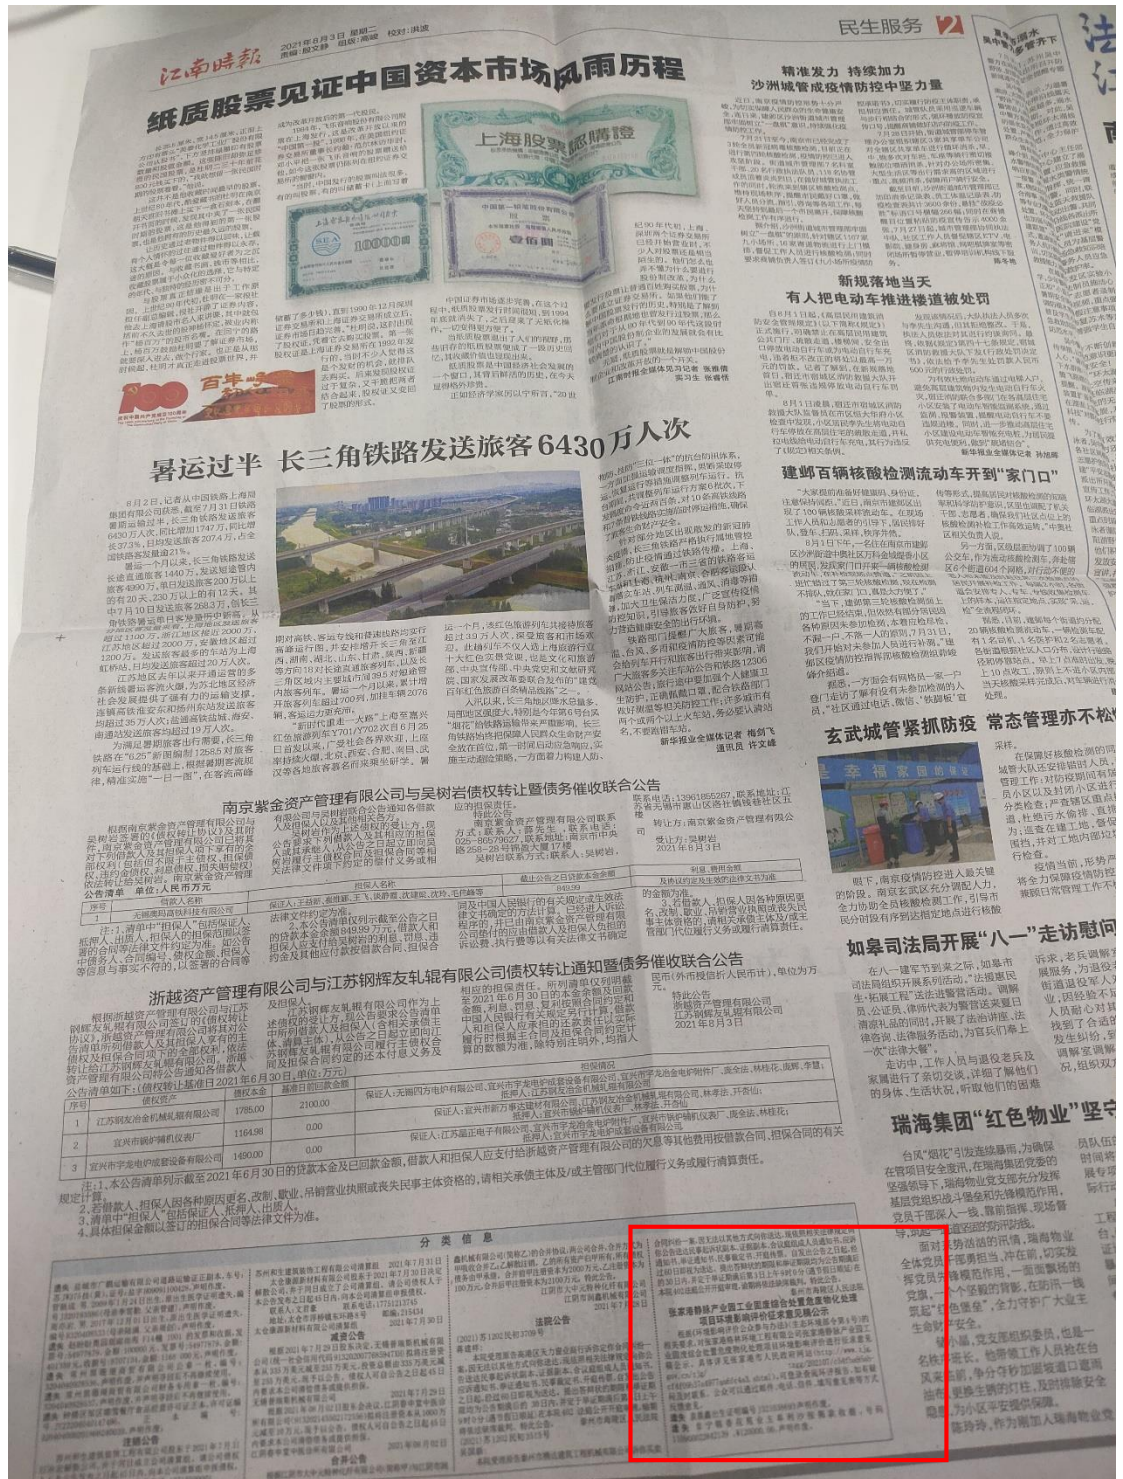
江南时报

2021年8月3日 星期二

民生服务 2

纸质股票见证中国资本市场风雨历程

上海股票认购证

百年

精准发力 持续加力
沙洲城管成疫情防控中坚力量

新规落地当天
有人把电动车推进楼道被处罚

暑运过半 长三角铁路发送旅客6430万人次

建邺百辆核酸检测流动车开到"家门口"

玄武城管紧抓防疫 常态管理亦不松懈

南京紫金资产管理有限公司与吴树岩债权转让暨债务催收联合公告

浙越资产管理有限公司与江苏钢辉友轧辊有限公司债权转让通知暨债务催收联合公告

如皋司法局开展"八一"走访慰问

瑞海集团"红色物业"坚守

分类信息

法

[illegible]